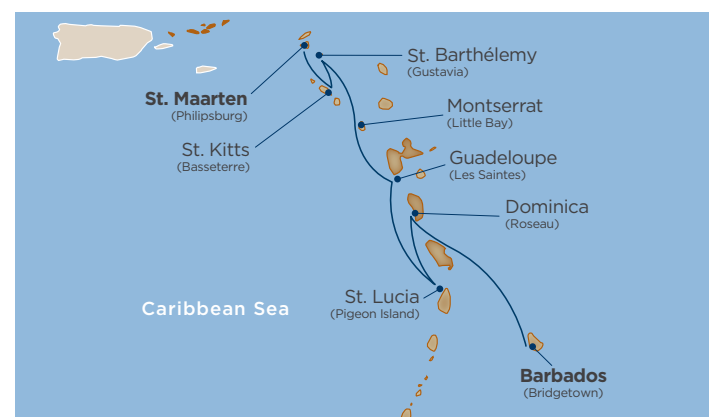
St. Barthélemy
(Gustavia)

St. Maarten
(Philipsburg)

Montserrat
(Little Bay)

St. Kitts
(Basseterre)

Guadeloupe
(Les Saintes)

Dominica
(Roseau)

Caribbean Sea

St. Lucia
(Pigeon Island)

Barbados
(Bridgetown)